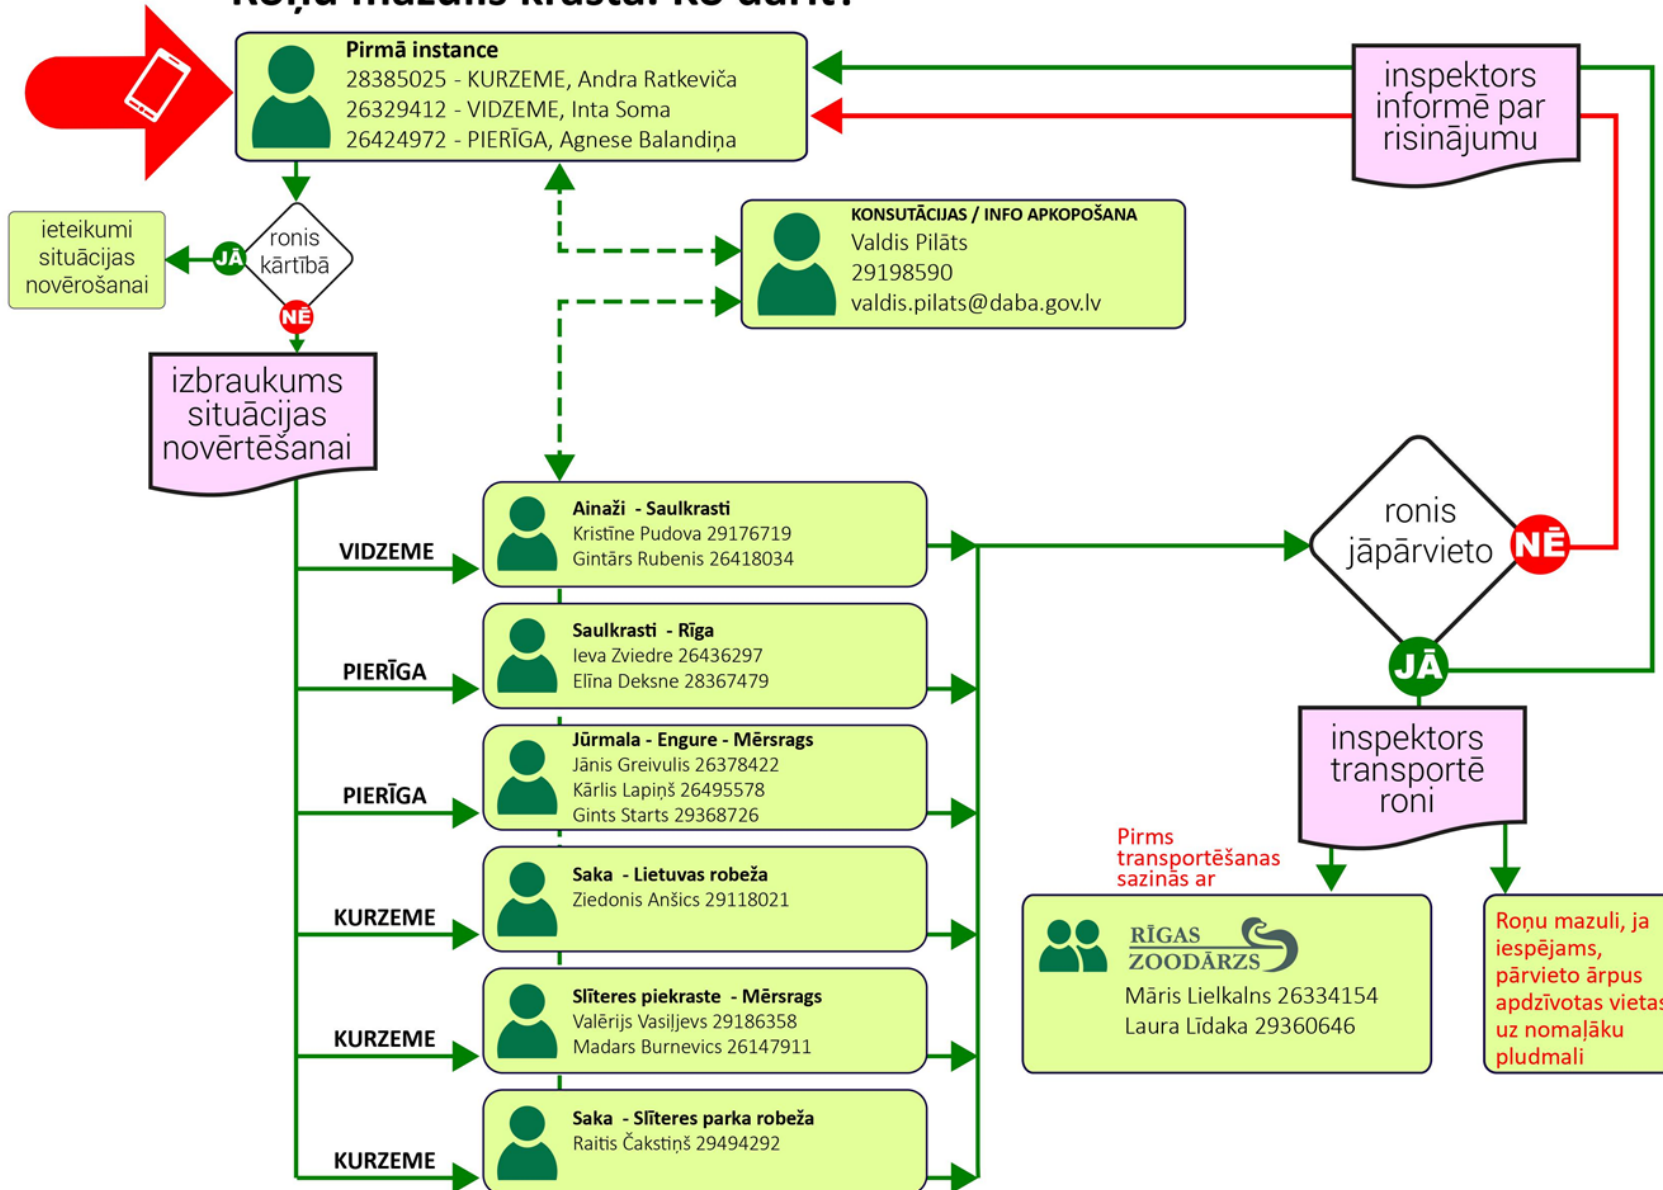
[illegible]

Pirmā instance
28385025 - KURZEME, Andra Ratkeviča
26329412 - VIDZEME, Inta Soma
26424972 - PIERĪGA, Agnese Balandiņa

inspektors informē par risinājumu

ieteikumi situācijas novērošanai

JĀ

ronis kārtībā

NĒ

KONSUTĀCIJAS / INFO APKOPOŠANA
Valdis Pilāts
29198590
valdis.pilats@daba.gov.lv

izbraukums situācijas novērtēšanai

VIDZEME

Ainaži - Saulkrasti
Kristīne Pudova 29176719
Gintārs Rubenis 26418034

ronis jāpārvieto

NĒ

PIERĪGA

Saulkrasti - Rīga
Ieva Zviedre 26436297
Elīna Deksne 28367479

JĀ

PIERĪGA

Jūrmala - Engure - Mērsrags
Jānis Greivulis 26378422
Kārlis Lapiņš 26495578
Gints Starts 29368726

inspektors transportē roni

Pirms transportēšanas sazinās ar

KURZEME

Saka - Lietuvas robeža
Ziedonis Anšics 29118021

RĪGAS ZOODĀRZS
Māris Lielkalns 26334154
Laura Līdaka 29360646

Roņu mazuli, ja iespējams, pārvieto ārpus apdzīvotas vietas uz nomaļāku pludmali

KURZEME

Slīteres piekraste - Mērsrags
Valērijs Vasiļjevs 29186358
Madars Burnevics 26147911

KURZEME

Saka - Slīteres parka robeža
Raitis Čakstiņš 29494292